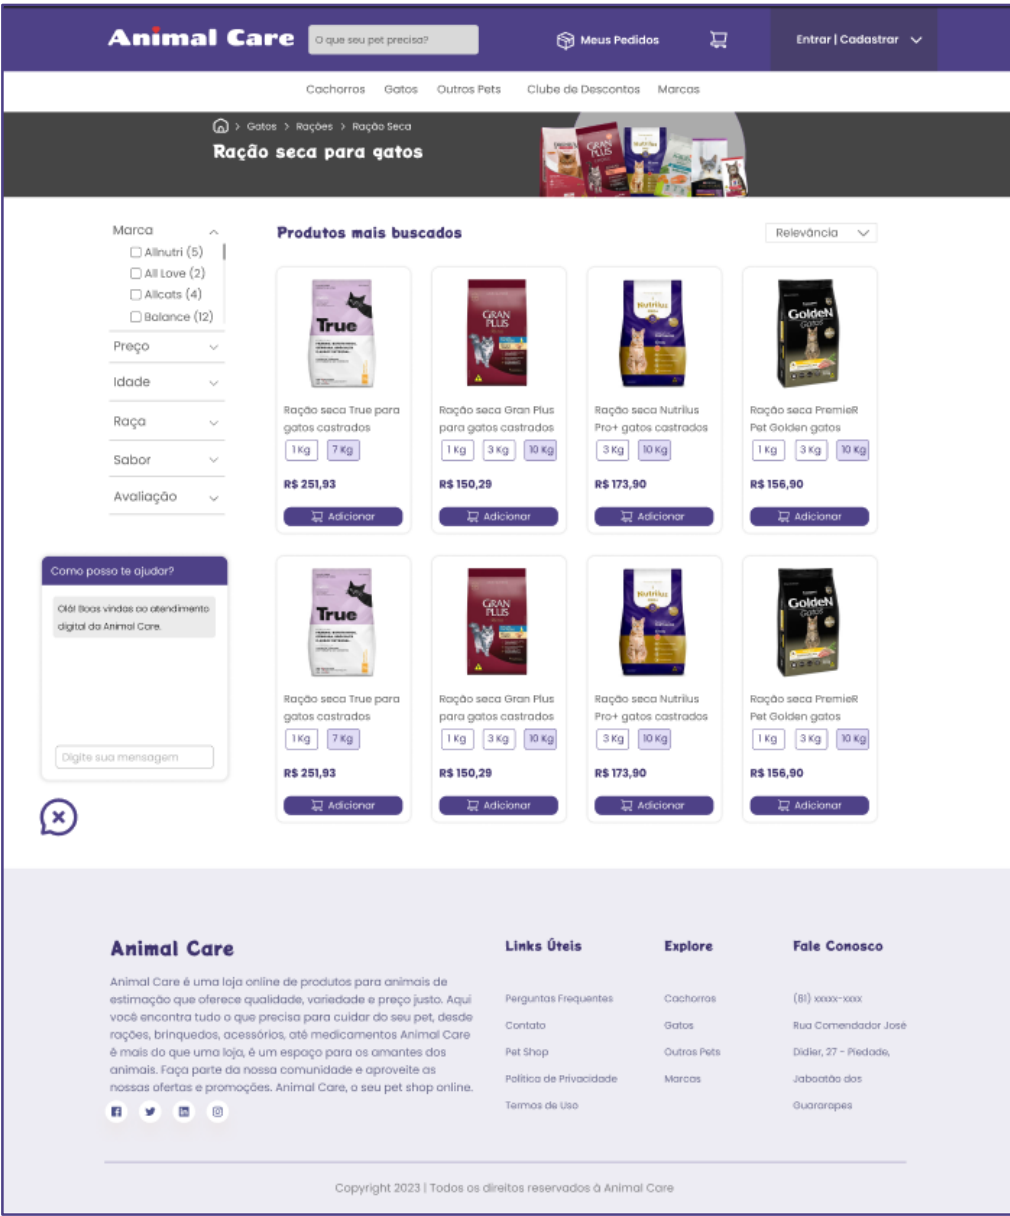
Animal Care

O que seu pet precisa?

Meus Pedidos

Entrar | Cadastrar

Cachorros Gatos Outros Pets Clube de Descontos Marcas

> Gatos > Rações > Ração Seca

Ração seca para gatos

Marca
Allnutri (5)
All Love (2)
Allcats (4)
Balance (12)

Preço

Idade

Raça

Sabor

Avaliação

Produtos mais buscados

Relevância

True

Ração seca True para gatos castrados
1 Kg 7 Kg
R$ 251,93
Adicionar

GRAN PLUS

Ração seca Gran Plus para gatos castrados
1 Kg 3 Kg 10 Kg
R$ 150,29
Adicionar

Nutrilus

Ração seca Nutrilus Pro+ gatos castrados
3 Kg 10 Kg
R$ 173,90
Adicionar

GoldeN Gatos

Ração seca PremieR Pet Golden gatos
1 Kg 3 Kg 10 Kg
R$ 156,90
Adicionar

Como posso te ajudar?

Olá! Boas vindas ao atendimento digital da Animal Care.

Digite sua mensagem

True

Ração seca True para gatos castrados
1 Kg 7 Kg
R$ 251,93
Adicionar

GRAN PLUS

Ração seca Gran Plus para gatos castrados
1 Kg 3 Kg 10 Kg
R$ 150,29
Adicionar

Nutrilus

Ração seca Nutrilus Pro+ gatos castrados
3 Kg 10 Kg
R$ 173,90
Adicionar

GoldeN Gatos

Ração seca PremieR Pet Golden gatos
1 Kg 3 Kg 10 Kg
R$ 156,90
Adicionar

Animal Care

Animal Care é uma loja online de produtos para animais de estimação que oferece qualidade, variedade e preço justo. Aqui você encontra tudo o que precisa para cuidar do seu pet, desde rações, brinquedos, acessórios, até medicamentos Animal Care é mais do que uma loja, é um espaço para os amantes dos animais. Faça parte da nossa comunidade e aproveite as nossas ofertas e promoções. Animal Care, o seu pet shop online.

Links Úteis
Perguntas Frequentes
Contato
Pet Shop
Política de Privacidade
Termos de Uso

Explore
Cachorros
Gatos
Outros Pets
Marcas

Fale Conosco
(81) xxxxx-xxxx
Rua Comendador José Didier, 27 - Piedade, Jaboatão dos Guararapes

Copyright 2023 | Todos os direitos reservados à Animal Care